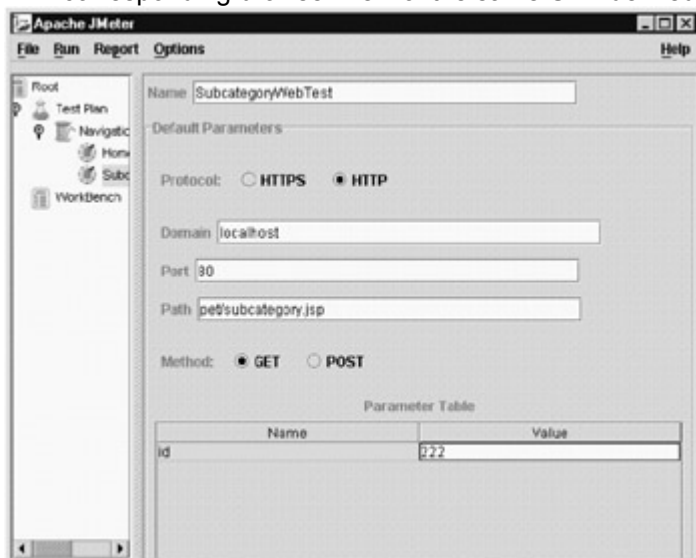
Apache JMeter

File Run Report Options Help

Root
Test Plan
Navigatic
Hom
Subc
WorkBench

Name SubcategoryWebTest

Default Parameters

Protocol: HTTPS HTTP

Domain localhost

Port 80

Path pet/subcategory.jsp

Method: GET POST

Parameter Table

| Name | Value |
|---|---|
| id | 222 |